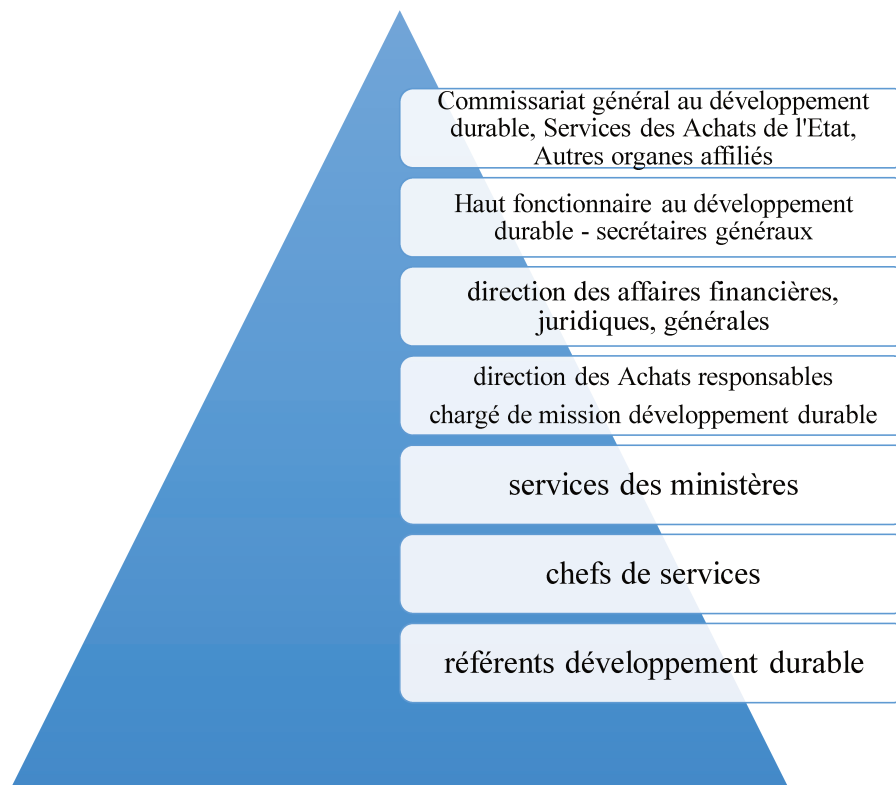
Commissariat général au développement durable, Services des Achats de l'Etat, Autres organes affiliés

Haut fonctionnaire au développement durable - secrétaires généraux

direction des affaires financières, juridiques, générales

direction des Achats responsables
chargé de mission développement durable

services des ministères

chefs de services

référents développement durable